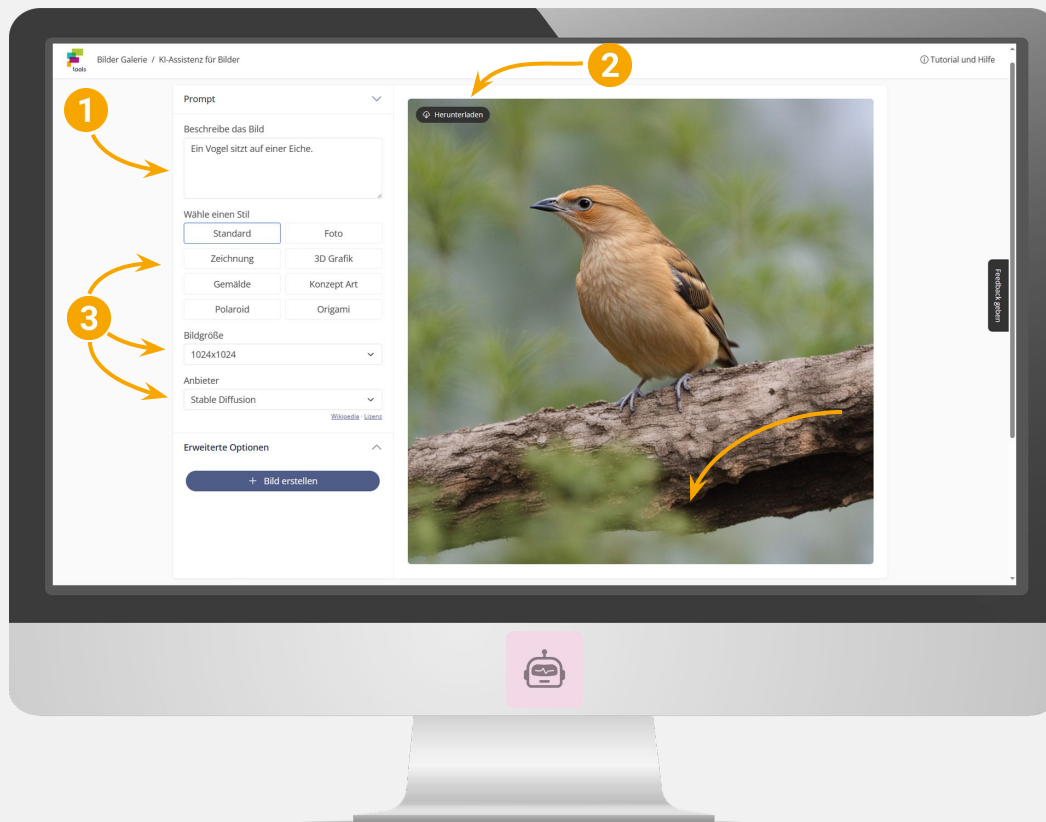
tools

Bilder Galerie / KI-Assistenz für Bilder

ⓘ Tutorial und Hilfe

1

2

3

Prompt

Beschreibe das Bild

Ein Vogel sitzt auf einer Eiche.

Wähle einen Stil

| Standard | Foto |
|---|---|
| Zeichnung | 3D Grafik |
| Gemälde | Konzept Art |
| Polaroid | Origami |

Bildgröße

1024x1024

Anbieter

Stable Diffusion

Wikipedia · Lizenz

Erweiterte Optionen

+ Bild erstellen

Herunterladen

Feedback geben